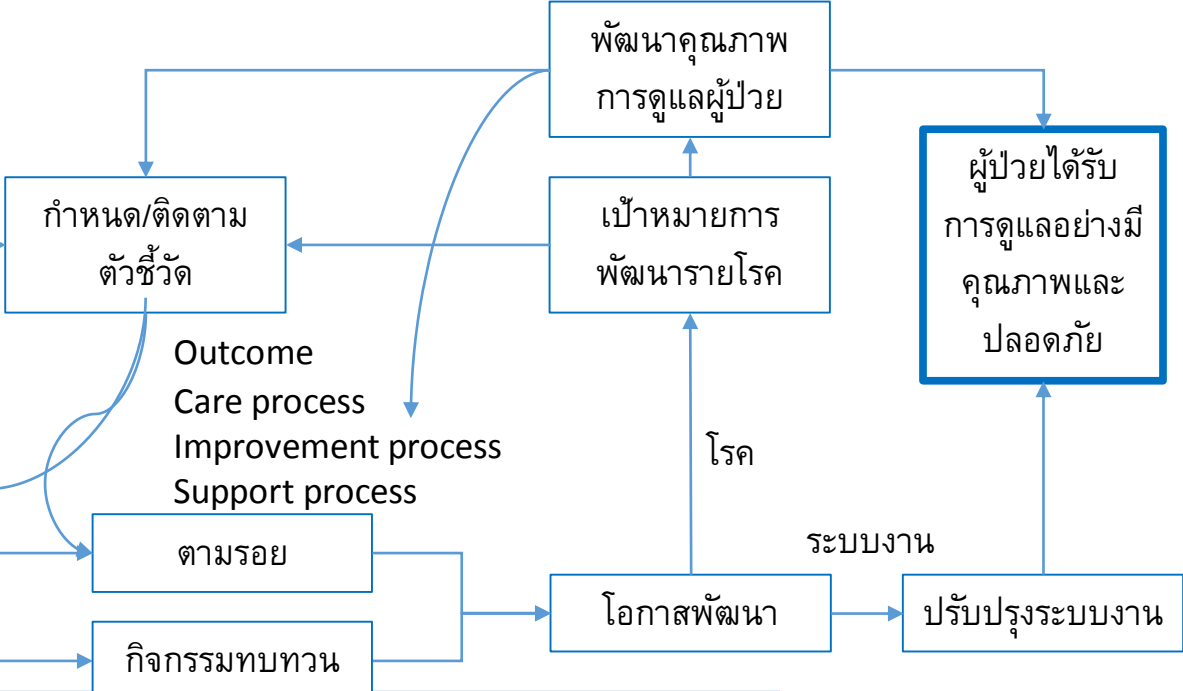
พัฒนาคุณภาพการดูแลผู้ป่วย

ผู้ป่วยได้รับการดูแลอย่างมีคุณภาพและปลอดภัย

กำหนด/ติดตามตัวชี้วัด

เป้าหมายการพัฒนารายโรค

Outcome
Care process
Improvement process
Support process

โรค

ระบบงาน

ตามรอย

โอกาสพัฒนา

ปรับปรุงระบบงาน

กิจกรรมทบทวน